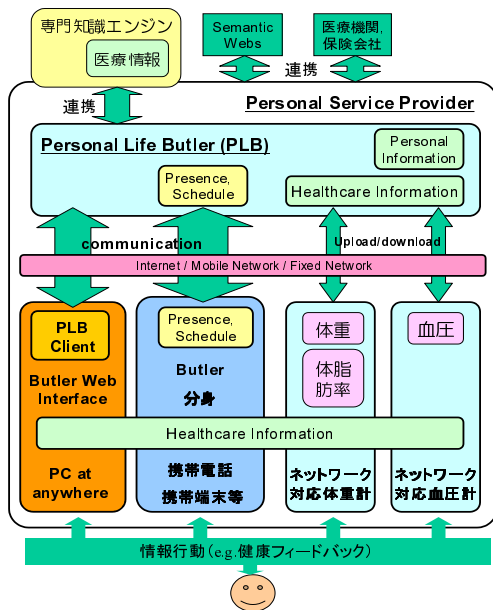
専門知識エンジン

医療情報

Semantic Webs

医療機関, 保険会社

連携

連携

Personal Service Provider

Personal Life Butler (PLB)

Personal Information

Presence, Schedule

Healthcare Information

communication

Upload/download

Internet / Mobile Network / Fixed Network

PLB Client

Butler Web Interface

Presence, Schedule

Butler

分身

体重

体脂肪率

血圧

Healthcare Information

PC at anywhere

携帯電話
携帯端末等

ネットワーク対応体重計

ネットワーク対応血圧計

情報行動(e.g.健康フィードバック)